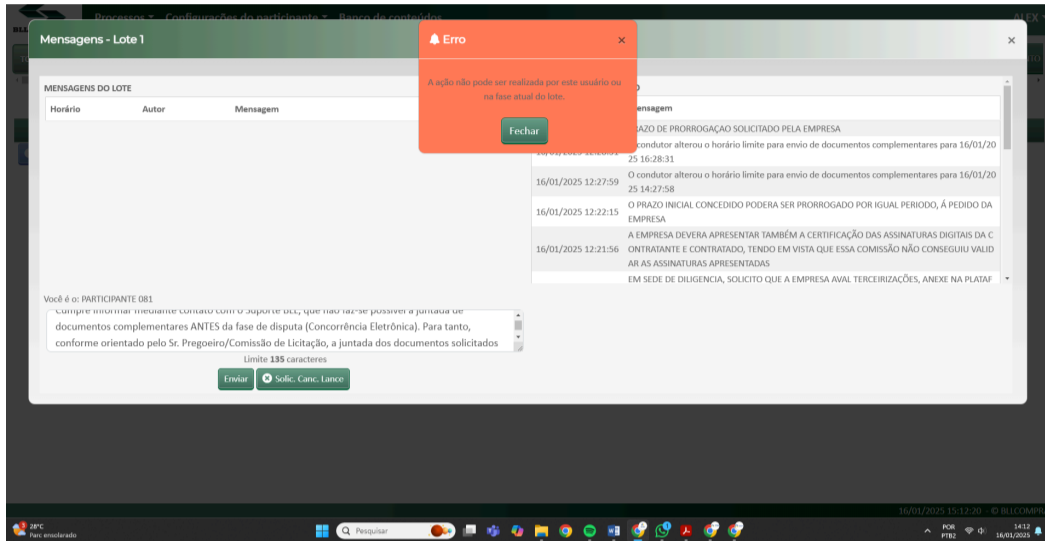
Processos ▾ Configurações do participante ▾ Banco de conteúdos

ALEX

Mensagens - Lote 1

×

Erro

×

A ação não pode ser realizada por este usuário ou na fase atual do lote.

Fechar

MENSAGENS DO LOTE

| Horário | Autor | Mensagem |
|---|---|---|

| Horário | Mensagem |
|---|---|
| | PRAZO DE PRORROGAÇAO SOLICITADO PELA EMPRESA |
| 16/01/2025 12:28:31 | O condutor alterou o horário limite para envio de documentos complementares para 16/01/2025 16:28:31 |
| 16/01/2025 12:27:59 | O condutor alterou o horário limite para envio de documentos complementares para 16/01/2025 14:27:58 |
| 16/01/2025 12:22:15 | O PRAZO INICIAL CONCEDIDO PODERA SER PRORROGADO POR IGUAL PERIODO, Á PEDIDO DA EMPRESA |
| 16/01/2025 12:21:56 | A EMPRESA DEVERA APRESENTAR TAMBÉM A CERTIFICAÇÃO DAS ASSINATURAS DIGITAIS DA CONTRATANTE E CONTRATADO, TENDO EM VISTA QUE ESSA COMISSÃO NÃO CONSEGUIU VALIDAR AS ASSINATURAS APRESENTADAS |
| | EM SEDE DE DILIGENCIA, SOLICITO QUE A EMPRESA AVAL TERCEIRIZAÇÕES, ANEXE NA PLATAF |

Você é o: PARTICIPANTE 081

cumpre informar mediante contato com o Suporte BLL, que não faz-se possível a juntada de documentos complementares ANTES da fase de disputa (Concorrência Eletrônica). Para tanto, conforme orientado pelo Sr. Pregoeiro/Comissão de Licitação, a juntada dos documentos solicitados

Limite 135 caracteres

Enviar Solic. Canc. Lance

16/01/2025 15:12:20 - © BLLCOMPR

28°C Parc ensolarado

Pesquisar

POR PTB2 14:12 16/01/2025